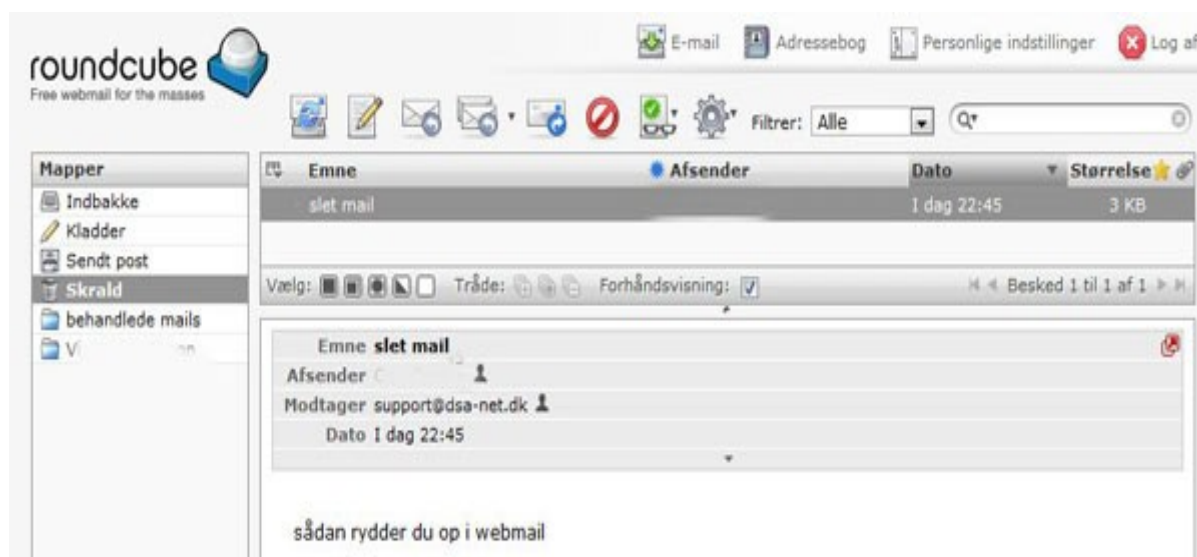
roundcube
Free webmail for the masses

E-mail Adressebog Personlige indstillinger Log af

Filtrer: Alle

Mapper
Indbakke
Kladder
Sendt post
Skrald
behandlede mails
V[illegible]

| Emne | Afsender | Dato | Størrelse |
|---|---|---|---|
| slet mail | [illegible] | I dag 22:45 | 3 KB |

Vælg: Tråde: Forhåndsvisning: Besked 1 til 1 af 1

Emne slet mail
Afsender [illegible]
Modtager support@dsa-net.dk
Dato I dag 22:45

sådan rydder du op i webmail